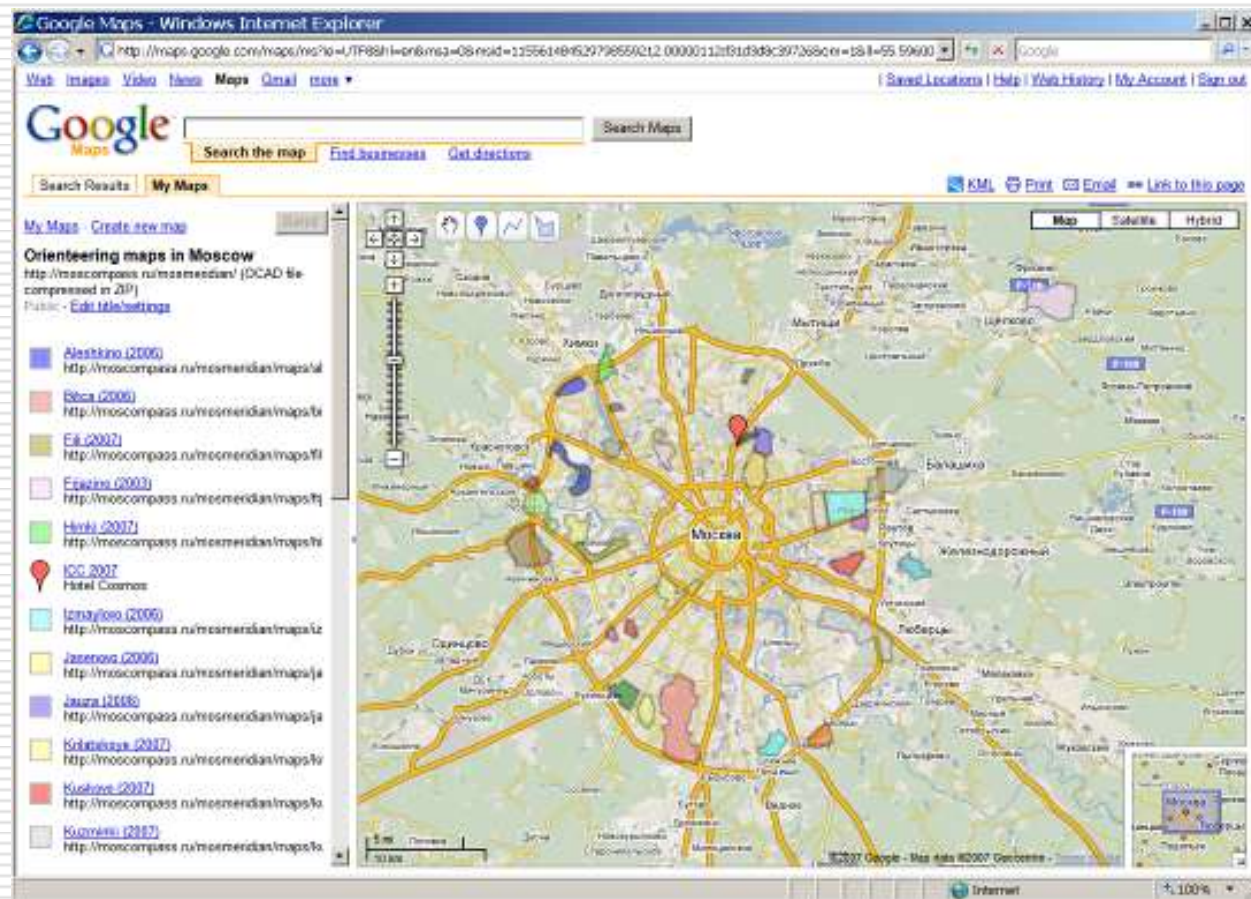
Google Maps - Windows Internet Explorer

http://maps.google.com/maps/ms?ie=UTF8&hl=en&msa=0&msid=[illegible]

Google

Web Images Video News Maps Gmail more ▾

| Saved Locations | Help | Web History | My Account | Sign out

Google Maps

Search Maps

Search the map | Find businesses | Get directions

Search Results | My Maps

KML | Print | Email | Link to this page

My Maps · Create new map

Orienteering maps in Moscow
http://moscompass.ru/mosmeridian/ (OCAD file compressed in ZIP)
Public - Edit title/settings

Aleshkino (2006)
http://moscompass.ru/mosmeridian/maps/al

Bitca (2006)
http://moscompass.ru/mosmeridian/maps/bi

Fili (2007)
http://moscompass.ru/mosmeridian/maps/fil

Fryazino (2003)
http://moscompass.ru/mosmeridian/maps/fr

Himki (2007)
http://moscompass.ru/mosmeridian/maps/hi

ICC 2007
Hotel Cosmos

Izmaylovo (2006)
http://moscompass.ru/mosmeridian/maps/iz

Jasenovo (2006)
http://moscompass.ru/mosmeridian/maps/ja

Jauza (2006)
http://moscompass.ru/mosmeridian/maps/ja

Kolomkoye (2007)
http://moscompass.ru/mosmeridian/maps/ko

Kuzkovo (2007)
http://moscompass.ru/mosmeridian/maps/ko

Kuzminki (2007)
http://moscompass.ru/mosmeridian/maps/ko

Map | Satellite | Hybrid

Химки
Мытищи
Щелково
Балашиха
Москва
Железнодорожный
Люберцы
Красногорск
Одинцово

5 mi
10 km

©2007 Google - Map data ©2007 Geocentre -

Москва

Internet

100%